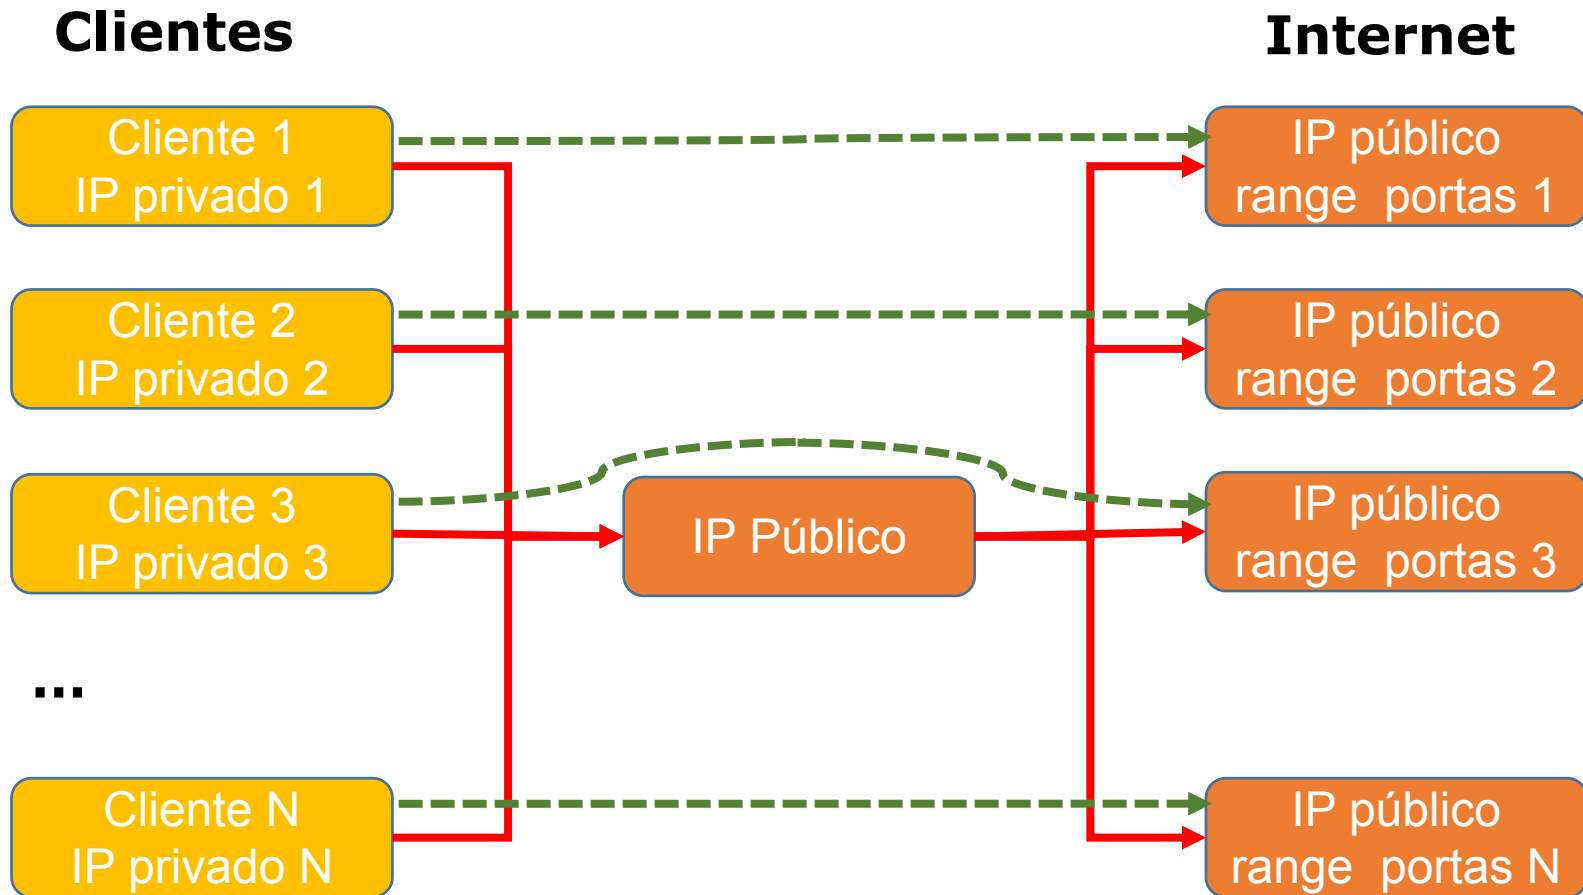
Clientes

Internet

Cliente 1
IP privado 1

Cliente 2
IP privado 2

Cliente 3
IP privado 3

...

Cliente N
IP privado N

IP Público

IP público
range portas 1

IP público
range portas 2

IP público
range portas 3

IP público
range portas N